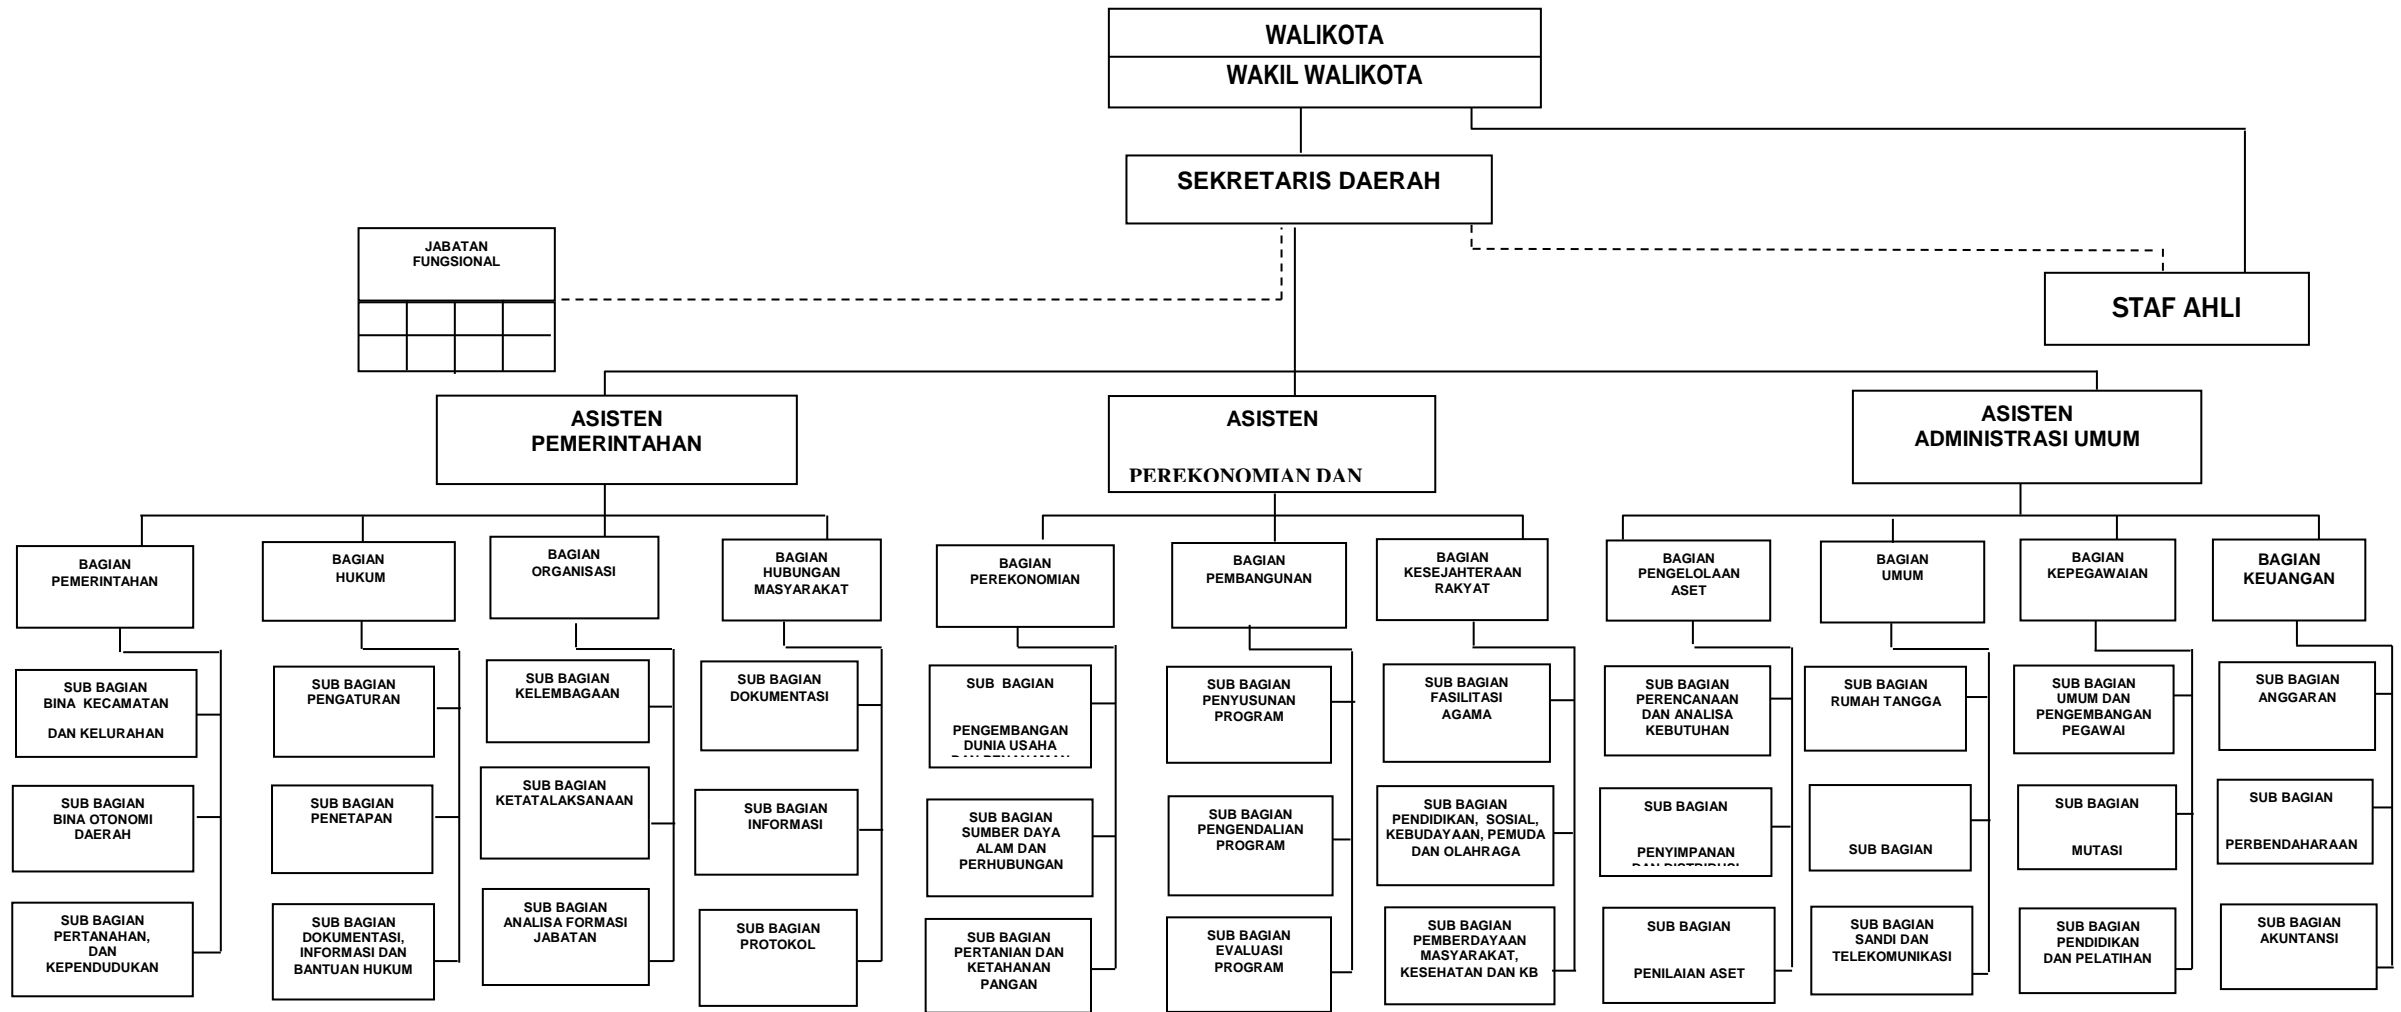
WALIKOTA
WAKIL WALIKOTA

SEKRETARIS DAERAH

JABATAN FUNGSIONAL

STAF AHLI

ASISTEN PEMERINTAHAN

ASISTEN
PEREKONOMIAN DAN

ASISTEN ADMINISTRASI UMUM

BAGIAN PEMERINTAHAN
SUB BAGIAN BINA KECAMATAN DAN KELURAHAN
SUB BAGIAN BINA OTONOMI DAERAH
SUB BAGIAN PERTANAHAN, DAN KEPENDUDUKAN

BAGIAN HUKUM
SUB BAGIAN PENGATURAN
SUB BAGIAN PENETAPAN
SUB BAGIAN DOKUMENTASI, INFORMASI DAN BANTUAN HUKUM

BAGIAN ORGANISASI
SUB BAGIAN KELEMBAGAAN
SUB BAGIAN KETATALAKSANAAN
SUB BAGIAN ANALISA FORMASI JABATAN

BAGIAN HUBUNGAN MASYARAKAT
SUB BAGIAN DOKUMENTASI
SUB BAGIAN INFORMASI
SUB BAGIAN PROTOKOL

BAGIAN PEREKONOMIAN
SUB BAGIAN PENGEMBANGAN DUNIA USAHA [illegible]
SUB BAGIAN SUMBER DAYA ALAM DAN PERHUBUNGAN
SUB BAGIAN PERTANIAN DAN KETAHANAN PANGAN

BAGIAN PEMBANGUNAN
SUB BAGIAN PENYUSUNAN PROGRAM
SUB BAGIAN PENGENDALIAN PROGRAM
SUB BAGIAN EVALUASI PROGRAM

BAGIAN KESEJAHTERAAN RAKYAT
SUB BAGIAN FASILITASI AGAMA
SUB BAGIAN PENDIDIKAN, SOSIAL, KEBUDAYAAN, PEMUDA DAN OLAHRAGA
SUB BAGIAN PEMBERDAYAAN MASYARAKAT, KESEHATAN DAN KB

BAGIAN PENGELOLAAN ASET
SUB BAGIAN PERENCANAAN DAN ANALISA KEBUTUHAN
SUB BAGIAN PENYIMPANAN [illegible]
SUB BAGIAN PENILAIAN ASET

BAGIAN UMUM
SUB BAGIAN RUMAH TANGGA
SUB BAGIAN
SUB BAGIAN SANDI DAN TELEKOMUNIKASI

BAGIAN KEPEGAWAIAN
SUB BAGIAN UMUM DAN PENGEMBANGAN PEGAWAI
SUB BAGIAN MUTASI
SUB BAGIAN PENDIDIKAN DAN PELATIHAN

BAGIAN KEUANGAN
SUB BAGIAN ANGGARAN
SUB BAGIAN PERBENDAHARAAN
SUB BAGIAN AKUNTANSI